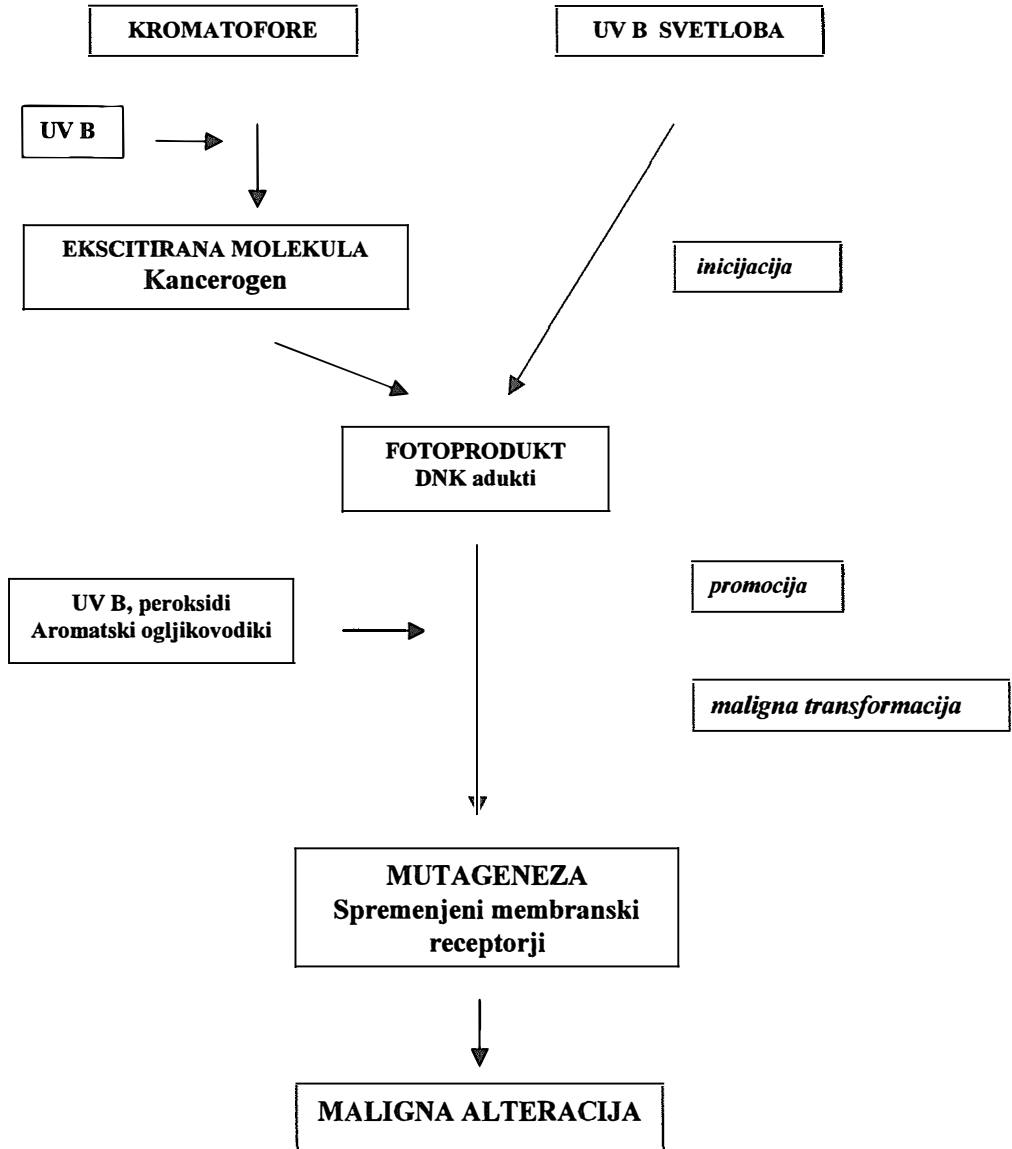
KROMATOFORE

UV B SVETLOBA

UV B

EKSCITIRANA MOLEKULA
Kancerogen

inicijacija

FOTOPRODUKT
DNK adukti

UV B, peroksidi
Aromatski ogljikovodiki

promocija

maligna transformacija

MUTAGENEZA
Spremenjeni membranski receptorji

MALIGNA ALTERACIJA